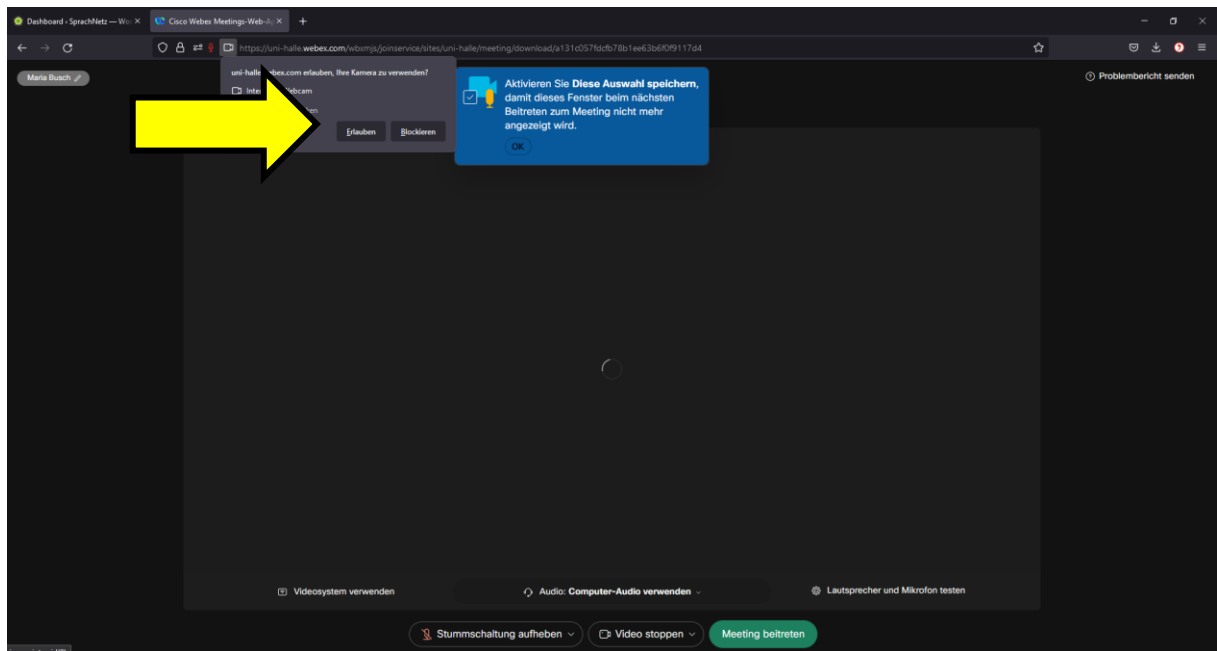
Dashboard - SprachNetz — Wo
Cisco Webex Meetings-Web-A

https://uni-halle.webex.com/wbxmjs/joinservice/sites/uni-halle/meeting/download/a131c057fdcfb78b1ee63b6f0f9117d4

Maria Busch

uni-halle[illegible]ebex.com erlauben, Ihre Kamera zu verwenden?
Inte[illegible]ebcam
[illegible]en
Erlauben
Blockieren

Aktivieren Sie **Diese Auswahl speichern**, damit dieses Fenster beim nächsten Beitreten zum Meeting nicht mehr angezeigt wird.
OK

Problembericht senden

Videosystem verwenden
Audio: **Computer-Audio verwenden**
Lautsprecher und Mikrofon testen

Stummschaltung aufheben
Video stoppen
Meeting beitreten